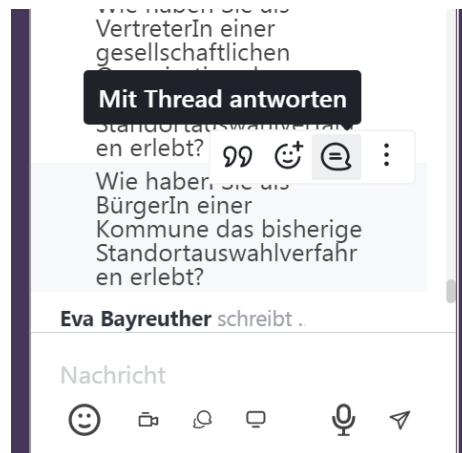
Wie haben Sie als VertreterIn einer gesellschaftlichen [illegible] Standortauswahlverfahr en erlebt?

Mit Thread antworten

Wie haben Sie als BürgerIn einer Kommune das bisherige Standortauswahlverfahr en erlebt?

Eva Bayreuther schreibt .

Nachricht